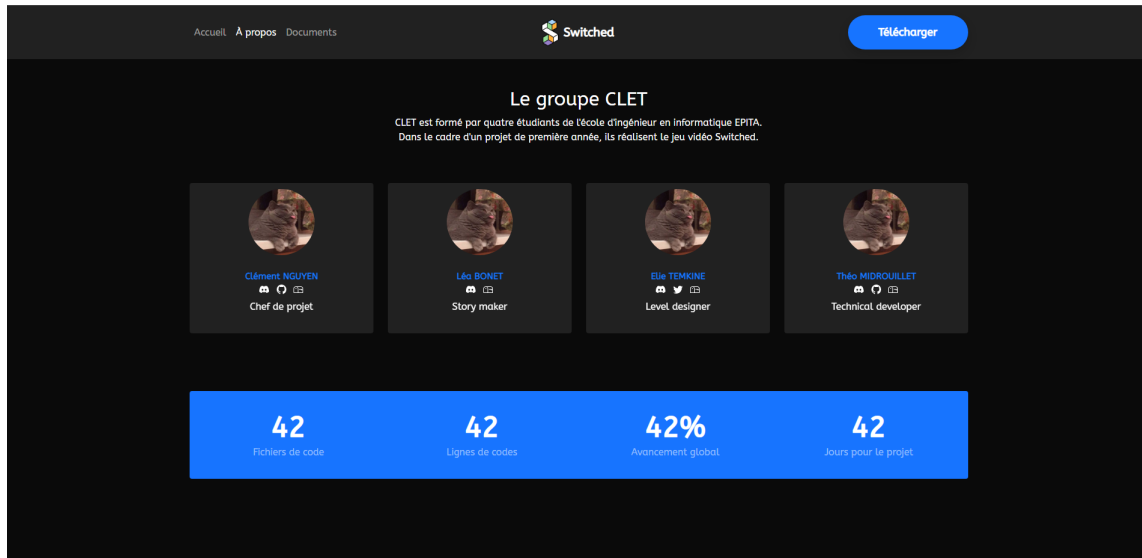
Accueil À propos Documents

Switched

Télécharger

Le groupe CLET

CLET est formé par quatre étudiants de l'école d'ingénieur en informatique EPITA. Dans le cadre d'un projet de première année, ils réalisent le jeu vidéo Switched.

Clément NGUYEN
Chef de projet

Léa BONET
Story maker

Elie TEMKINE
Level designer

Théo MIDROUILLET
Technical developer

42
Fichiers de code

42
Lignes de codes

42%
Avancement global

42
Jours pour le projet